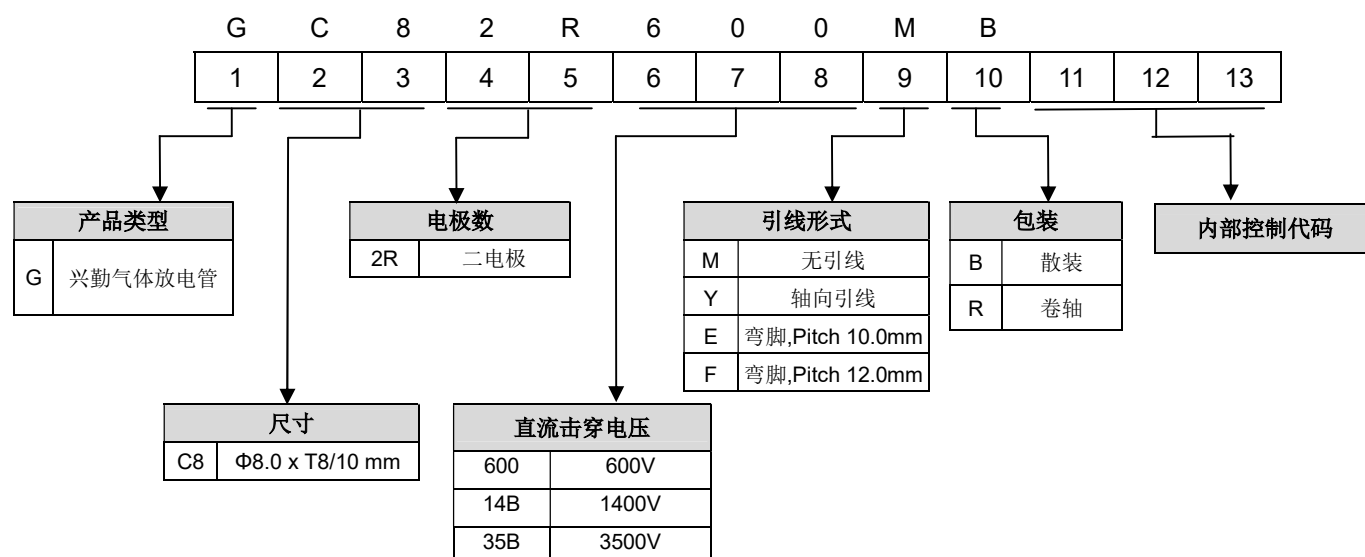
G C 8 2 R 6 0 0 M B

| 1 | 2 | 3 | 4 | 5 | 6 | 7 | 8 | 9 | 10 | 11 | 12 | 13 |
|---|---|---|---|---|---|---|---|---|---|---|---|---|

| 产品类型 | |
|---|---|
| G | 兴勤气体放电管 |

| 电极数 | |
|---|---|
| 2R | 二电极 |

| 引线形式 | |
|---|---|
| M | 无引线 |
| Y | 轴向引线 |
| E | 弯脚,Pitch 10.0mm |
| F | 弯脚,Pitch 12.0mm |

| 包装 | |
|---|---|
| B | 散装 |
| R | 卷轴 |

内部控制代码

| 尺寸 | |
|---|---|
| C8 | Φ8.0 x T8/10 mm |

| 直流击穿电压 | |
|---|---|
| 600 | 600V |
| 14B | 1400V |
| 35B | 3500V |